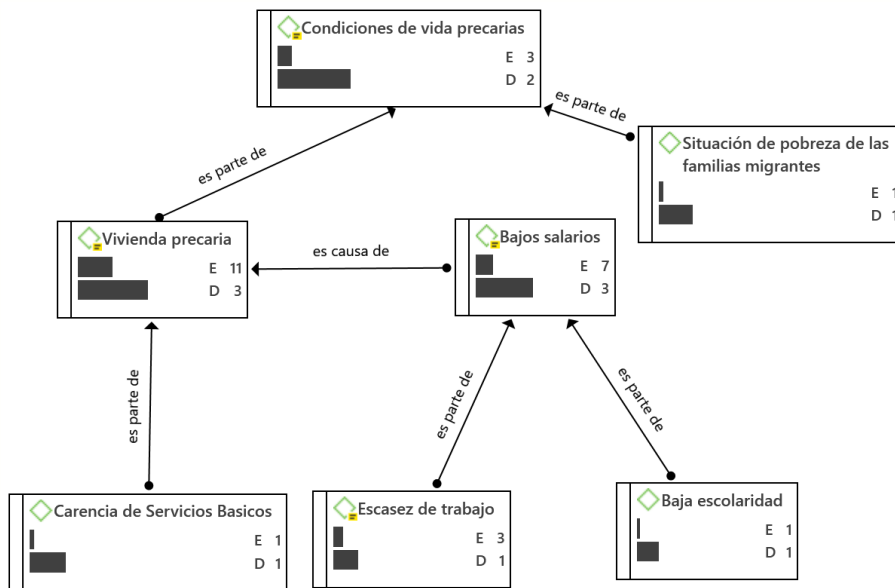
Condiciones de vida precarias
E 3
D 2

es parte de

Situación de pobreza de las familias migrantes
E 1
D 1

es parte de

Vivienda precaria
E 11
D 3

es causa de

Bajos salarios
E 7
D 3

es parte de

es parte de

es parte de

Carencia de Servicios Basicos
E 1
D 1

Escasez de trabajo
E 3
D 1

Baja escolaridad
E 1
D 1